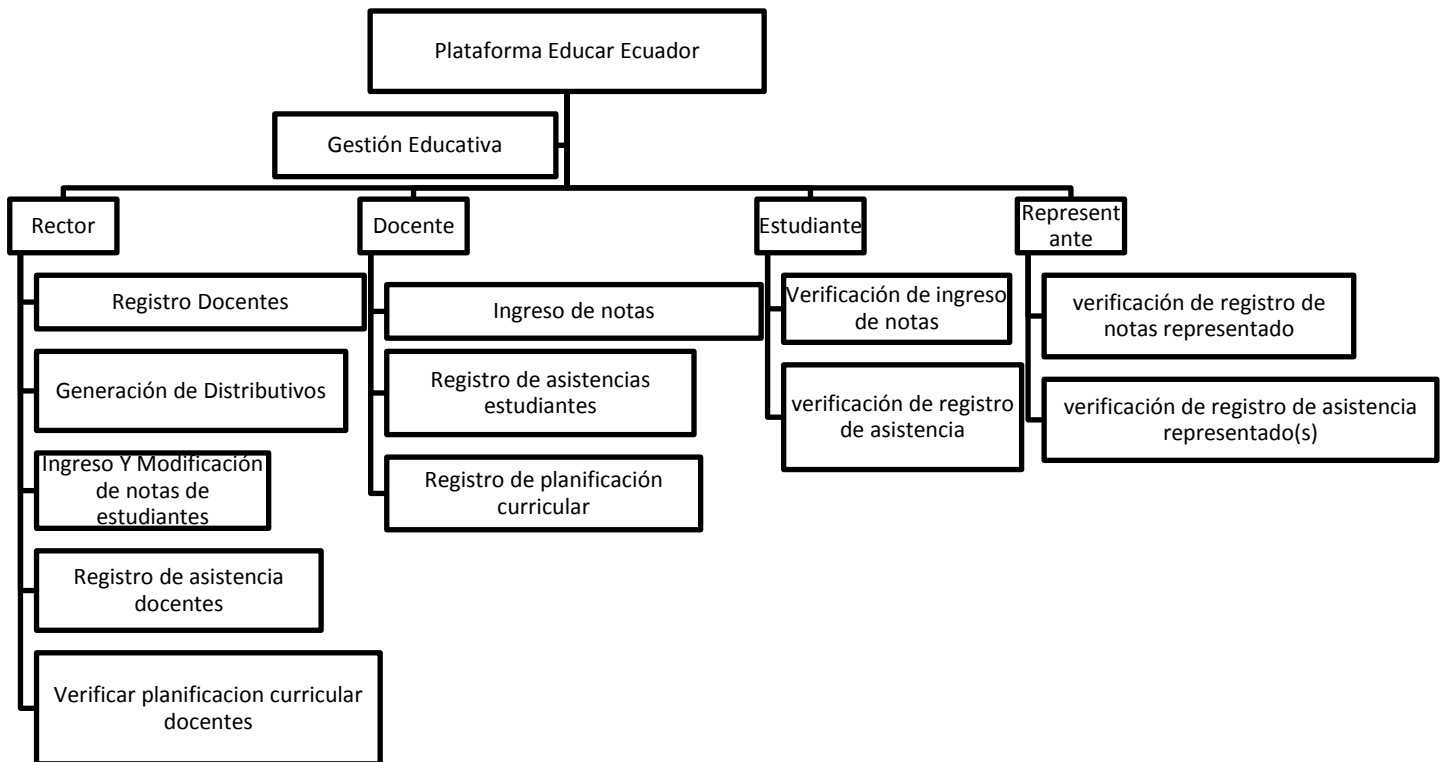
Plataforma Educar Ecuador

Gestión Educativa

Rector

Registro Docentes

Generación de Distributivos

Ingreso Y Modificación de notas de estudiantes

Registro de asistencia docentes

Verificar planificacion curricular docentes

Docente

Ingreso de notas

Registro de asistencias estudiantes

Registro de planificación curricular

Estudiante

Verificación de ingreso de notas

verificación de registro de asistencia

Represent ante

verificación de registro de notas representado

verificación de registro de asistencia representado(s)